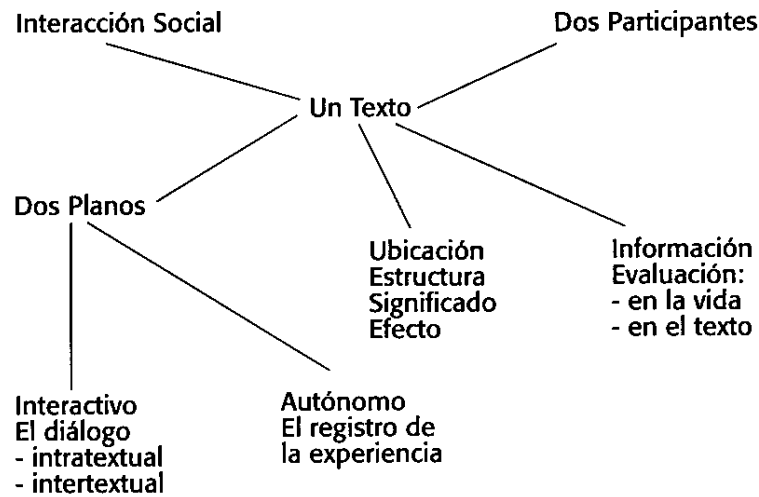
Interacción Social

Dos Participantes

Un Texto

Dos Planos

Ubicación
Estructura
Significado
Efecto

Información
Evaluación:
- en la vida
- en el texto

Interactivo
El diálogo
- intratextual
- intertextual

Autónomo
El registro de la experiencia